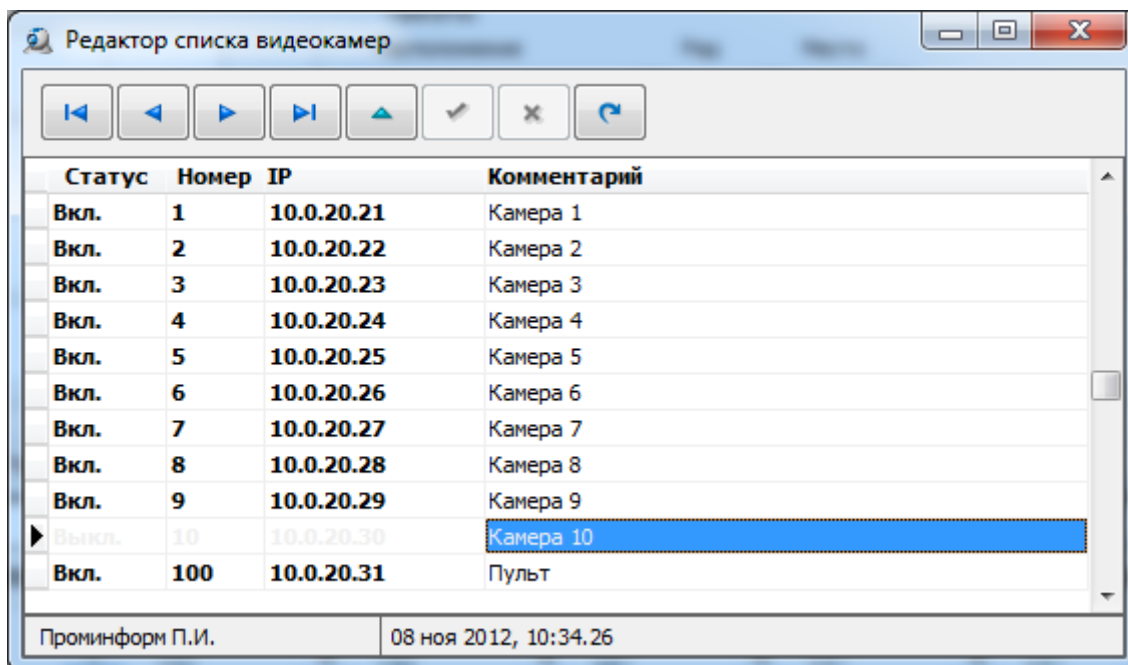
Редактор списка видеокамер

| Статус | Номер | IP | Комментарий |
|---|---|---|---|
| Вкл. | 1 | 10.0.20.21 | Камера 1 |
| Вкл. | 2 | 10.0.20.22 | Камера 2 |
| Вкл. | 3 | 10.0.20.23 | Камера 3 |
| Вкл. | 4 | 10.0.20.24 | Камера 4 |
| Вкл. | 5 | 10.0.20.25 | Камера 5 |
| Вкл. | 6 | 10.0.20.26 | Камера 6 |
| Вкл. | 7 | 10.0.20.27 | Камера 7 |
| Вкл. | 8 | 10.0.20.28 | Камера 8 |
| Вкл. | 9 | 10.0.20.29 | Камера 9 |
| Выкл. | 10 | 10.0.20.30 | Камера 10 |
| Вкл. | 100 | 10.0.20.31 | Пульт |

Проминформ П.И.
08 ноя 2012, 10:34.26